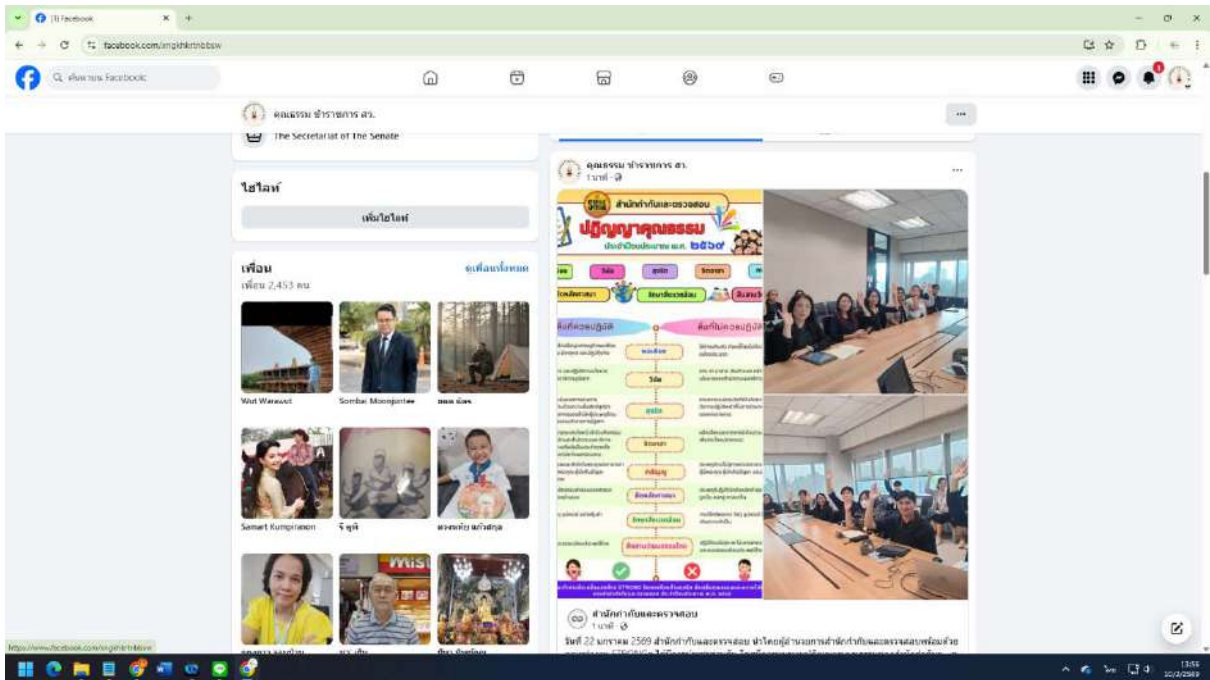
(1) Facebook

facebook.com/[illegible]

ค้นหาบน Facebook

คุณธรรม ข้าราชการ สว.

The Secretariat of The Senate

ไฮไลท์

เพิ่มไฮไลท์

เพื่อน

ดูเพื่อนทั้งหมด

เพื่อน 2,453 คน

Wat Warawut

Sombat Moonjantee

ตอม น้อง

Samart Kumpranon

จิ ตูติ

ดวงหทัย แก้วสกุล

คุณธรรม ข้าราชการ สว.

1 นาที

สำนักกำกับและตรวจสอบ

ปฏิญญาคุณธรรม

ประจำปีงบประมาณ พ.ศ. ๒๕๖๙

พอเพียง

วินัย

สุจริต

จิตอาสา

กตัญญู

สิ่งที่ควรปฏิบัติ

สิ่งที่ไม่ควรปฏิบัติ

สำนักกำกับและตรวจสอบ

1 นาที

วันที่ 22 มกราคม 2569 สำนักกำกับและตรวจสอบ นำโดยผู้อำนวยการสำนักกำกับและตรวจสอบพร้อมด้วย

https://www.facebook.com/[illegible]

13:56
22/1/2569